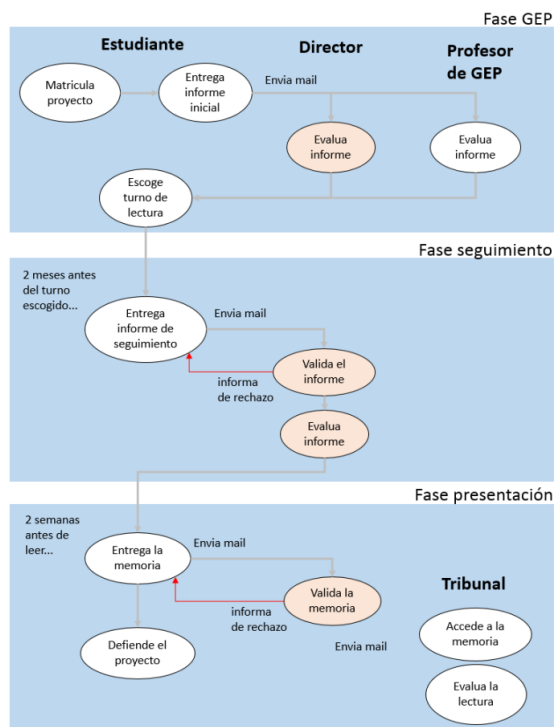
Fase GEP

Estudiante

Director

Profesor de GEP

Matricula proyecto

Entrega informe inicial

Envia mail

Evalua informe

Evalua informe

Escoge turno de lectura

Fase seguimiento

2 meses antes del turno escogido...

Entrega informe de seguimiento

Envia mail

Valida el informe

informa de rechazo

Evalua informe

Fase presentación

2 semanas antes de leer...

Entrega la memoria

Envia mail

Valida la memoria

informa de rechazo

Tribunal

Defiende el proyecto

Envia mail

Accede a la memoria

Evalua la lectura